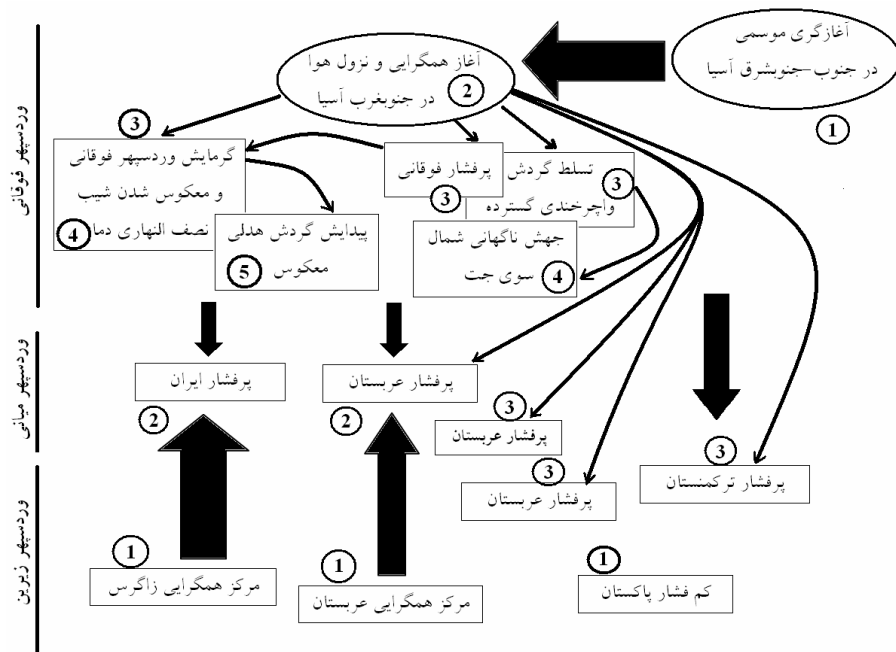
وردسپهر فوقانی

آغازگری موسمی در جنوب-جنوبشرق آسیا
1

آغاز همگرایی و نزول هوا در جنوبغرب آسیا
2

3
گرمایش وردسپهر فوقانی و معکوس شدن شیب نصف النهاری دما
4

پرفشار فوقانی
3

تسلط گردش واچرخندی گسترده
3

پیدایش گردش هدلی معکوس
5

جهش ناگهانی شمال سوی جت
4

وردسپهر میانی

پرفشار ایران
2

پرفشار عربستان
2

3
پرفشار عربستان

3
پرفشار عربستان

3
پرفشار ترکمنستان

وردسپهر زیرین

1
مرکز همگرایی زاگرس

1
مرکز همگرایی عربستان

1
کم فشار پاکستان